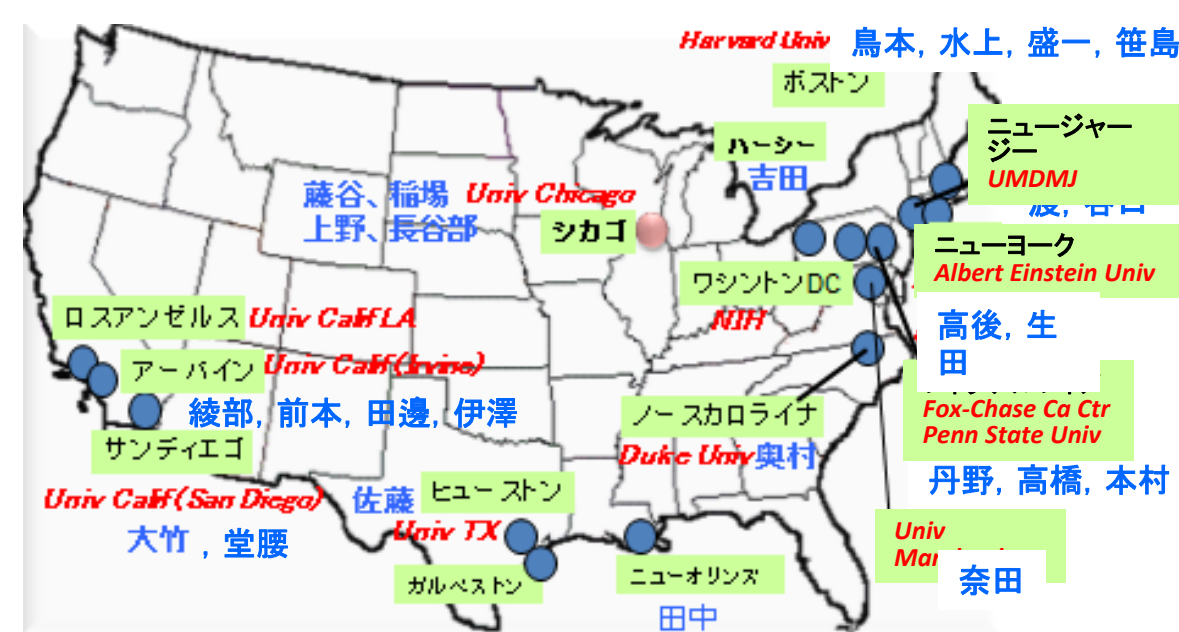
Harvard Univ 鳥本, 水上, 盛一, 笹島
ボストン
ハーシー
吉田
ニュージャージー
UMDMJ
渡, 吉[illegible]
藤谷、稲場
上野、長谷部
Univ Chicago
シカゴ
ニューヨーク
Albert Einstein Univ
ワシントンDC
NIH
高後, 生田
ロスアンゼルス Univ Calif LA
アーバイン Univ Calif (Irvine)
綾部, 前本, 田邊, 伊澤
サンディエゴ
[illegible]
Fox-Chase Ca Ctr
Penn State Univ
ノースカロライナ
Duke Univ 奥村
丹野, 高橋, 本村
Univ Calif (San Diego)
大竹 , 堂腰
佐藤
ヒューストン
Univ TX
ガルベストン
ニューオリンズ
田中
Univ Mar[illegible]
奈田